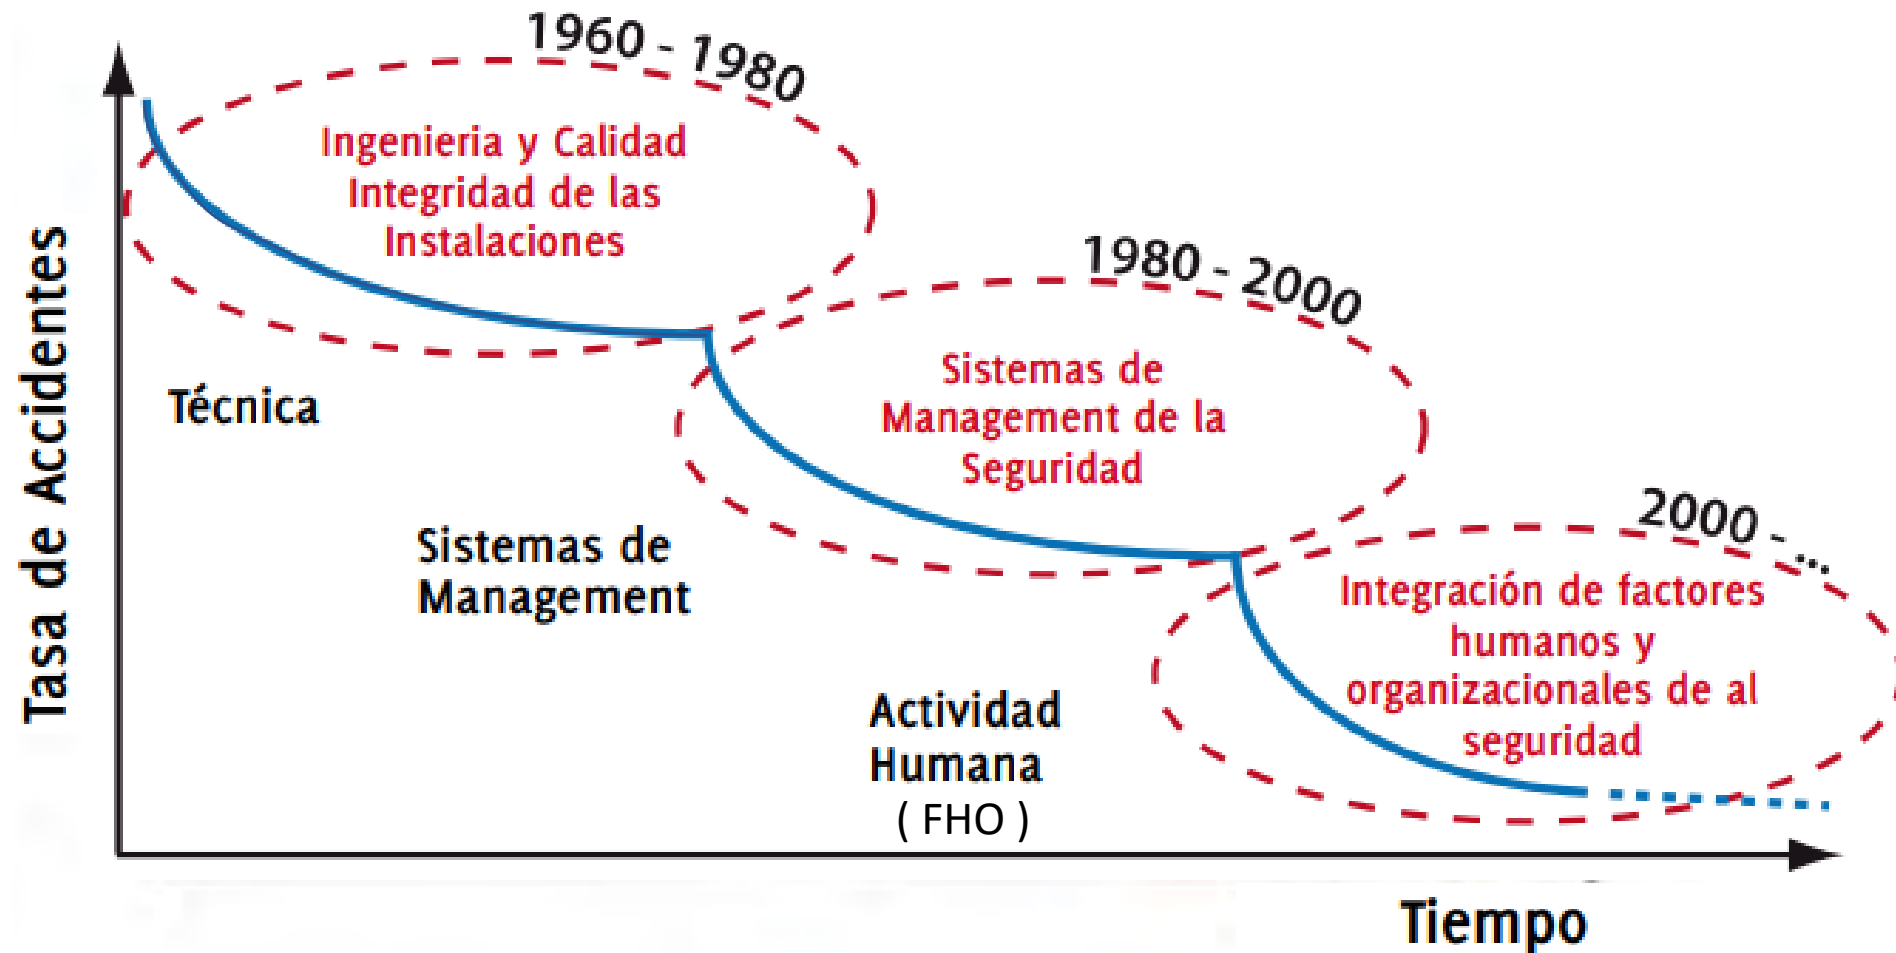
1960 - 1980

Ingenieria y Calidad Integridad de las Instalaciones

Tasa de Accidentes

Técnica

1980 - 2000

Sistemas de Management de la Seguridad

Sistemas de Management

2000 - ...

Integración de factores humanos y organizacionales de al seguridad

Actividad Humana ( FHO )

Tiempo